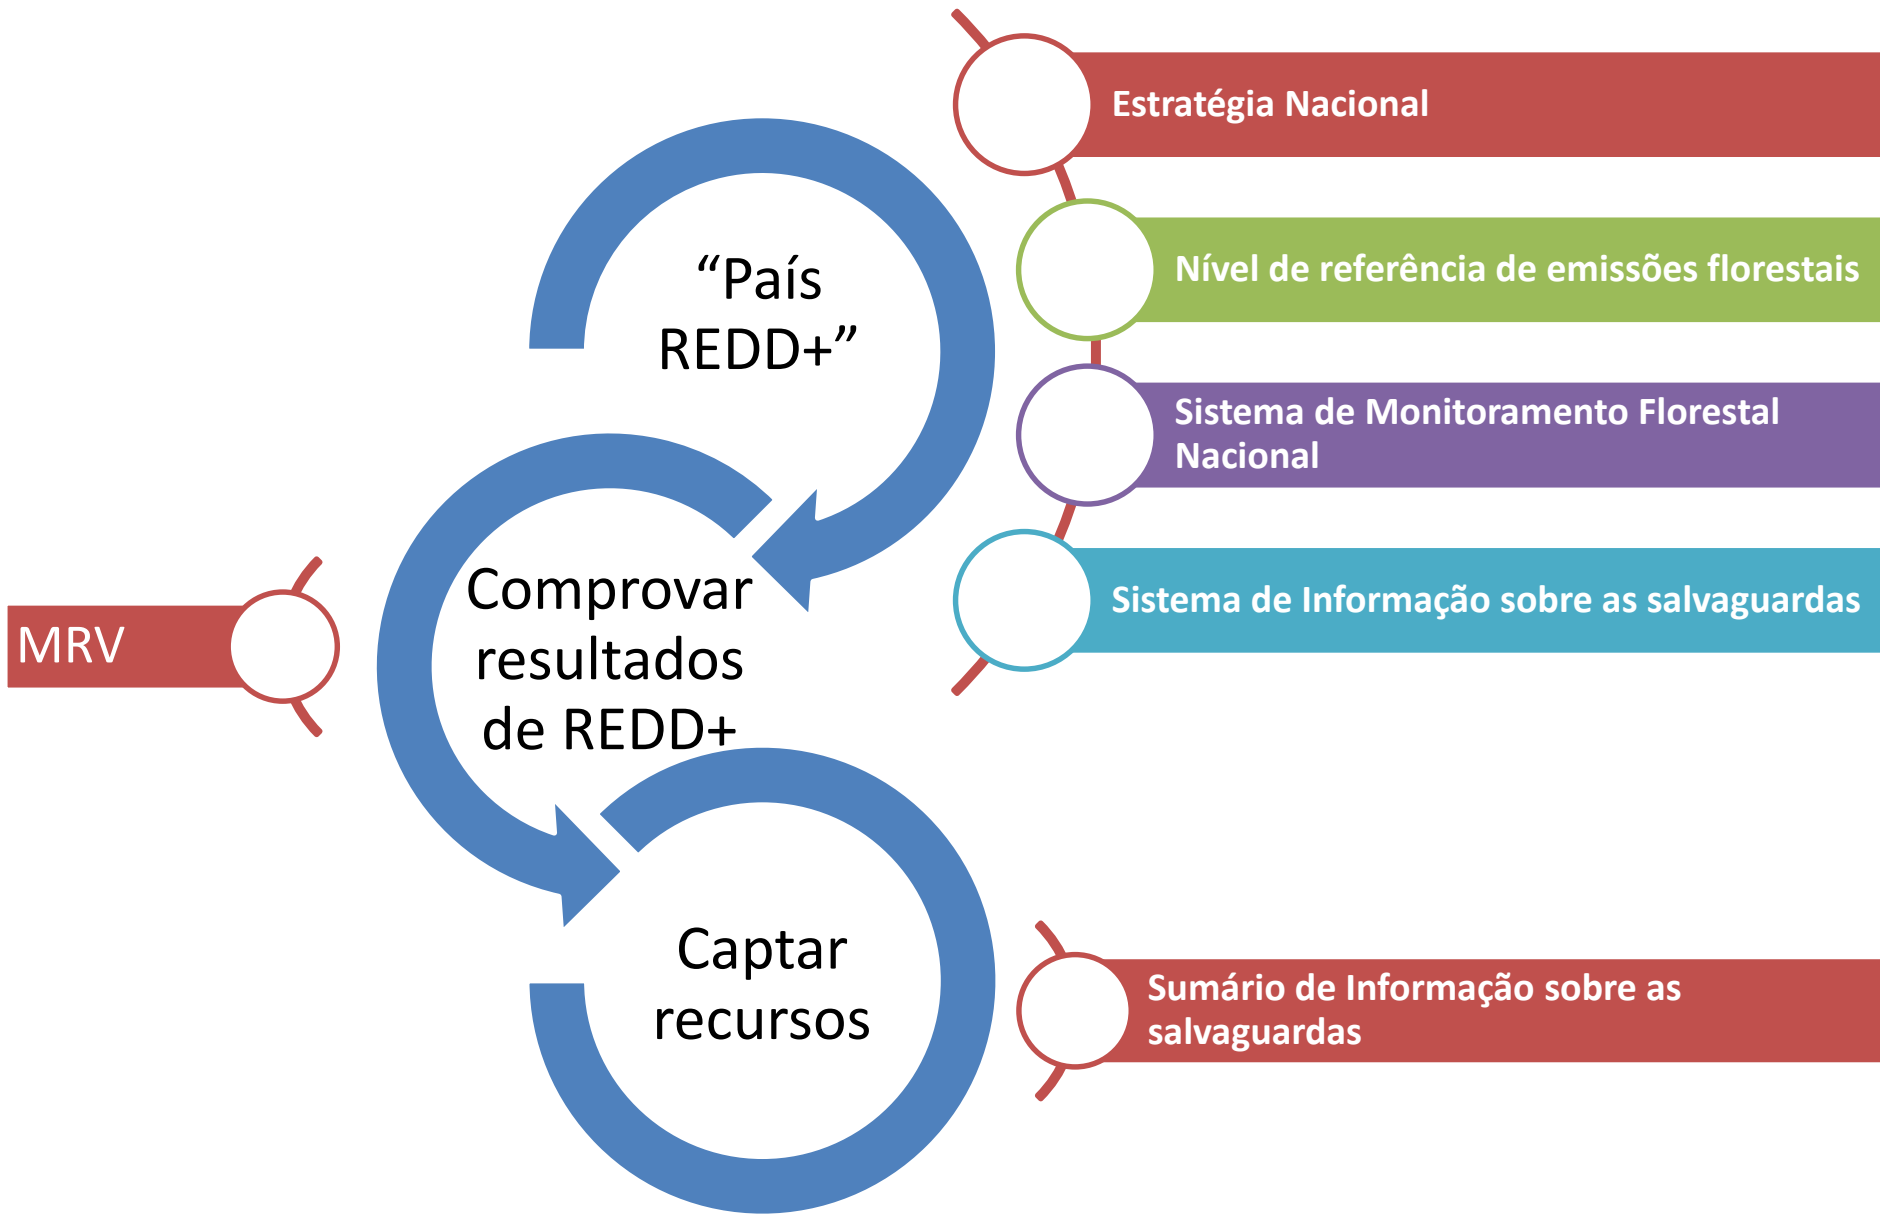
“País REDD+”

Estratégia Nacional

Nível de referência de emissões florestais

Sistema de Monitoramento Florestal Nacional

Sistema de Informação sobre as salvaguardas

MRV

Comprovar resultados de REDD+

Captar recursos

Sumário de Informação sobre as salvaguardas